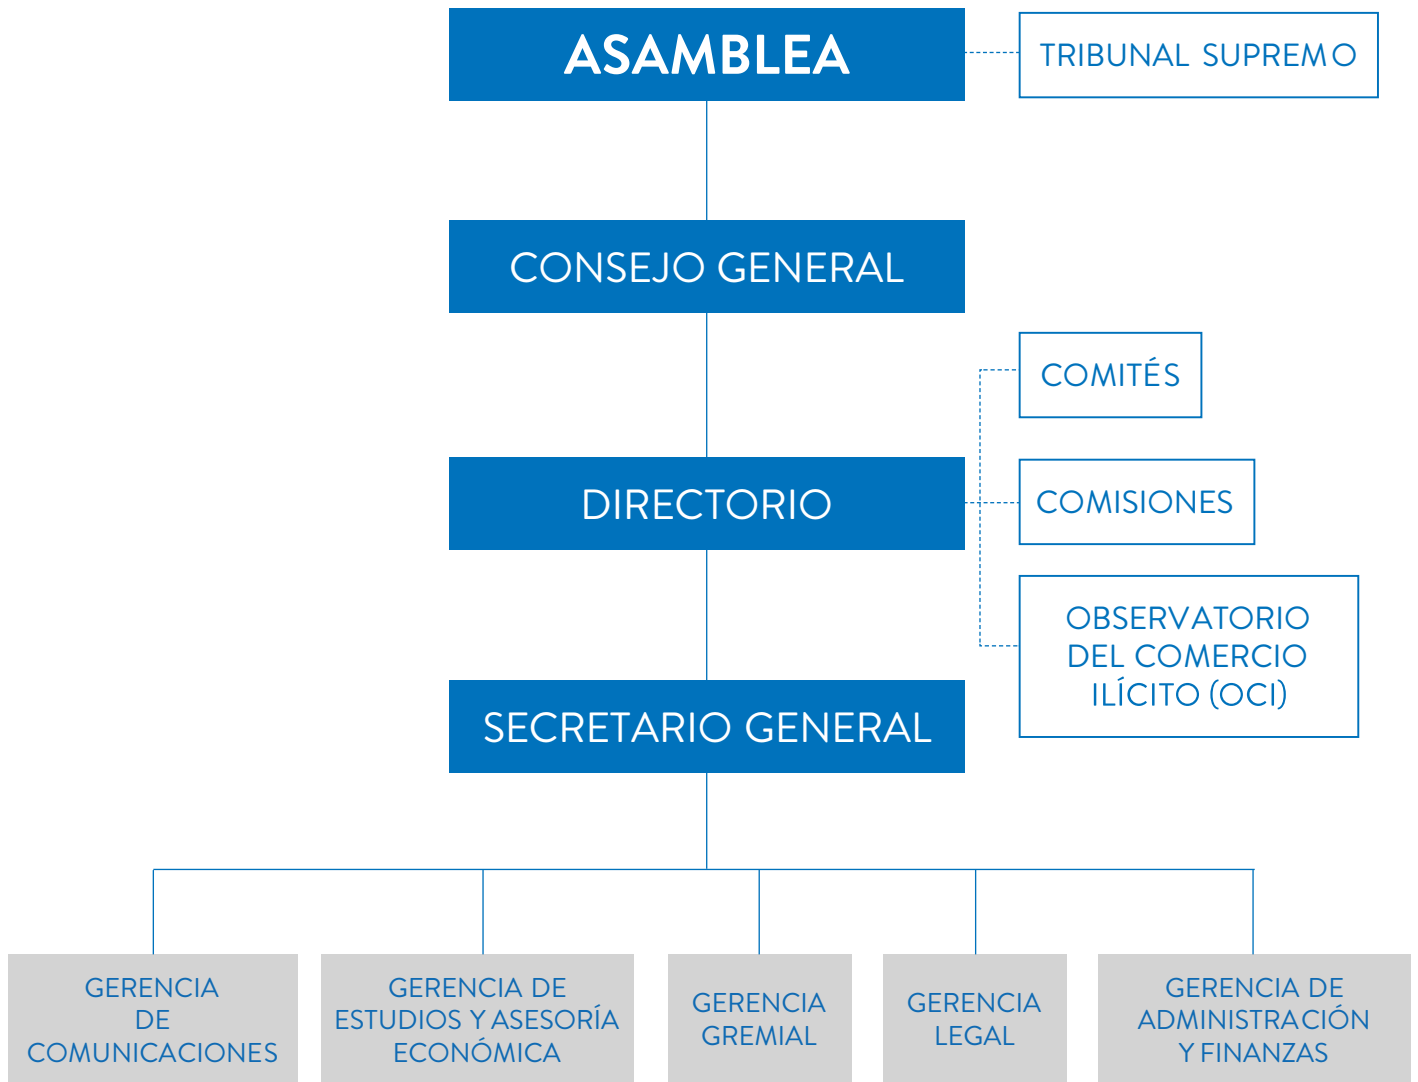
ASAMBLEA

TRIBUNAL SUPREMO

CONSEJO GENERAL

COMITÉS

DIRECTORIO

COMISIONES

OBSERVATORIO DEL COMERCIO ILÍCITO (OCI)

SECRETARIO GENERAL

GERENCIA DE COMUNICACIONES

GERENCIA DE ESTUDIOS Y ASESORÍA ECONÓMICA

GERENCIA GREMIAL

GERENCIA LEGAL

GERENCIA DE ADMINISTRACIÓN Y FINANZAS